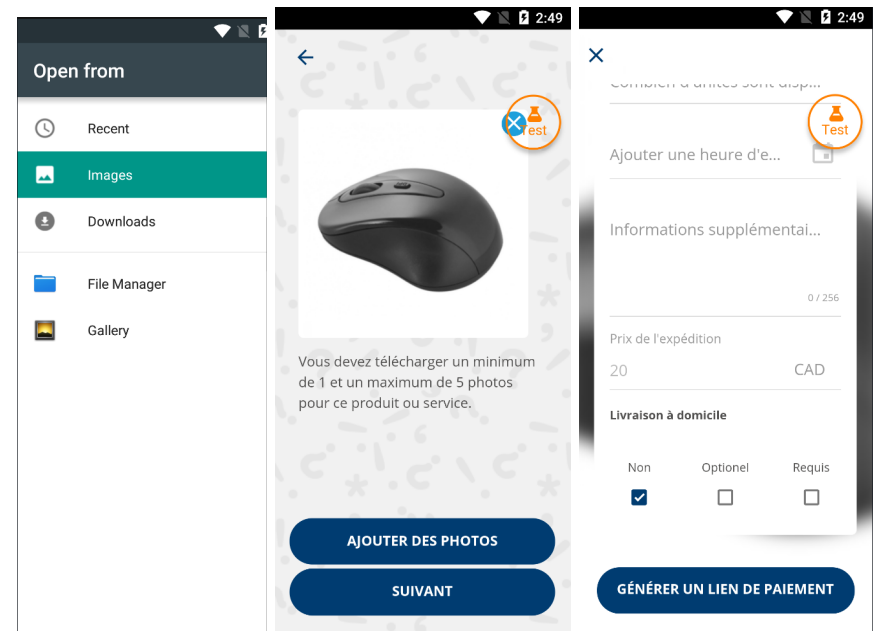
Open from

Recent

Images

Downloads

File Manager

Gallery

2:49

Test

Vous devez télécharger un minimum de 1 et un maximum de 5 photos pour ce produit ou service.

AJOUTER DES PHOTOS

SUIVANT

2:49

Combien d'unités sont disp...

Test

Ajouter une heure d'e...

Informations supplémentai...

0 / 256

Prix de l'expédition

20

CAD

Livraison à domicile

Non

Optionel

Requis

GÉNÉRER UN LIEN DE PAIEMENT